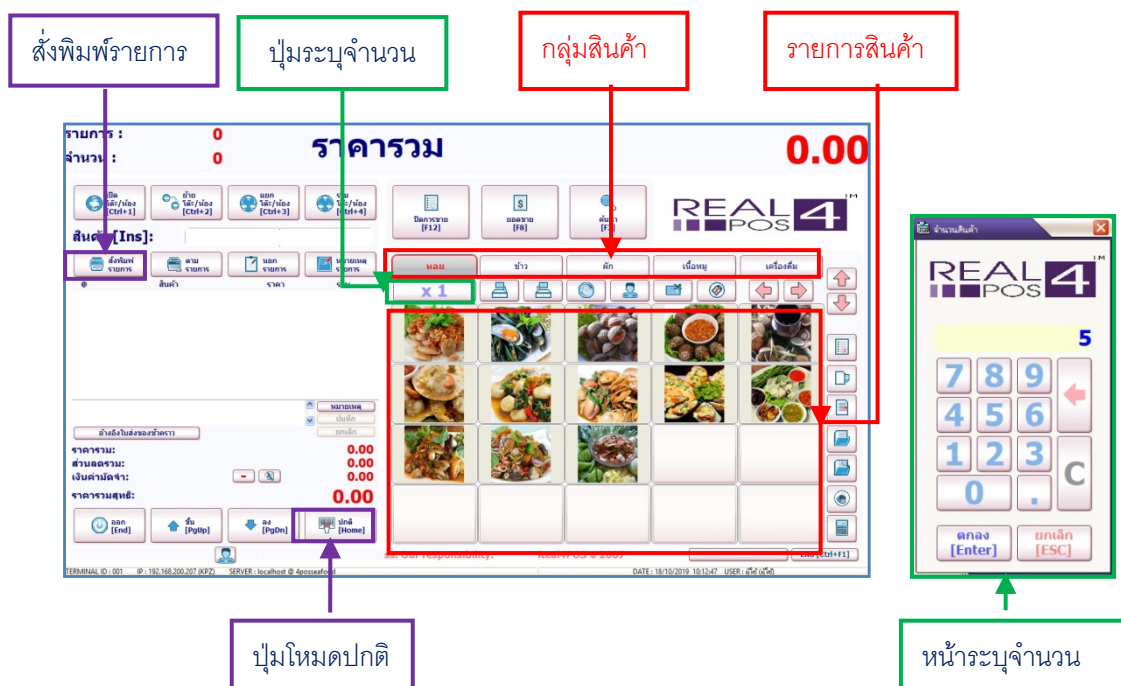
สั่งพิมพ์รายการ

ปุ่มระบุจำนวน

กลุ่มสินค้า

รายการสินค้า

รายการ : 0
จำนวน : 0

ราคารวม

0.00

เปิด โต๊ะ/ห้อง [Ctrl+1]

ย้าย โต๊ะ/ห้อง [Ctrl+2]

แยก โต๊ะ/ห้อง [Ctrl+3]

รวม โต๊ะ/ห้อง [Ctrl+4]

ปิดการขาย [F12]

ยอดขาย [F8]

ค้นหา [F3]

REAL POS 4 TM

สินค้า [Ins]:

สั่งพิมพ์ รายการ

ลบ รายการ

แยก รายการ

หมายเหตุ รายการ

#

สินค้า

ราคา

รวม

หอย

ข้าว

ผัก

เนื้อหมู

เครื่องดื่ม

x 1

หมายเหตุ

บันทึก

ยกเลิก

อ้างอิงใบส่งของชั่วคราว

ราคารวม: 0.00
ส่วนลดรวม: 0.00
เงินค่ามัดจำ: 0.00
ราคารวมสุทธิ: 0.00

ออก [End]

ขึ้น [PgUp]

ลง [PgDn]

ปกติ [Home]

ss. Our responsibility.

RealPOS © 2009

[Illegible] [Ctrl+F1]

TERMINAL ID : 001 IP : 192.168.200.207 (KPZ) SERVER : localhost @ 4poseafood

DATE : 18/10/2019 10:12:47 USER : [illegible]

ปุ่มโหมดปกติ

จำนวนสินค้า

REAL POS 4 TM

5

7 8 9
4 5 6
1 2 3
0 .
C

ตกลง [Enter]

ยกเลิก [ESC]

หน้าระบุจำนวน